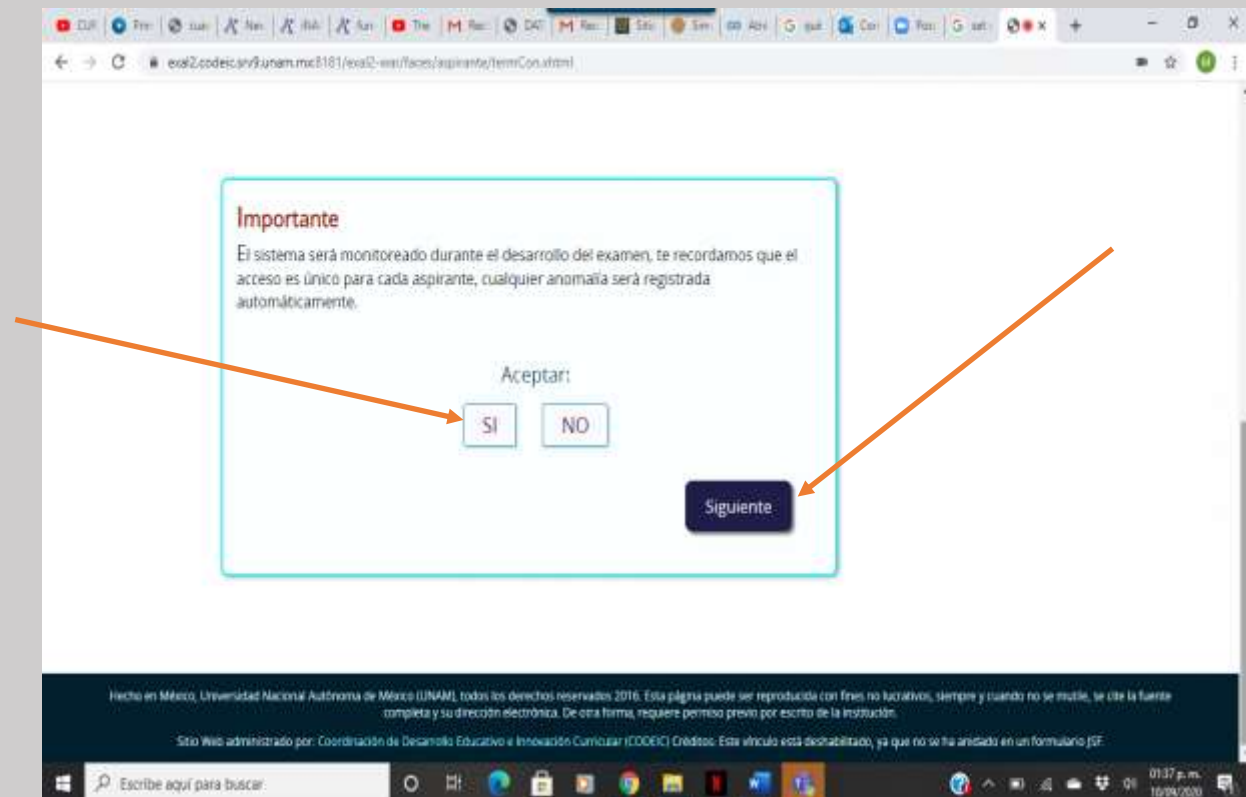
exal2.codeic.srv9.unam.mx:8181/exal2-war/faces/aspirante/termCon.xhtml

Importante

El sistema será monitoreado durante el desarrollo del examen, te recordamos que el acceso es único para cada aspirante, cualquier anomalía será registrada automáticamente.

Aceptar:

SI NO

Siguiente

Hecho en México, Universidad Nacional Autónoma de México (UNAM), todos los derechos reservados 2016. Esta página puede ser reproducida con fines no lucrativos, siempre y cuando no se mutile, se cite la fuente completa y su dirección electrónica. De otra forma, requiere permiso previo por escrito de la institución.

Sitio Web administrado por: Coordinación de Desarrollo Educativo e Innovación Curricular (CODEIC) Créditos: Este vínculo está deshabilitado, ya que no se ha anidado en un formulario JSF.

Escribe aquí para buscar

01:37 p. m.
10/09/2020